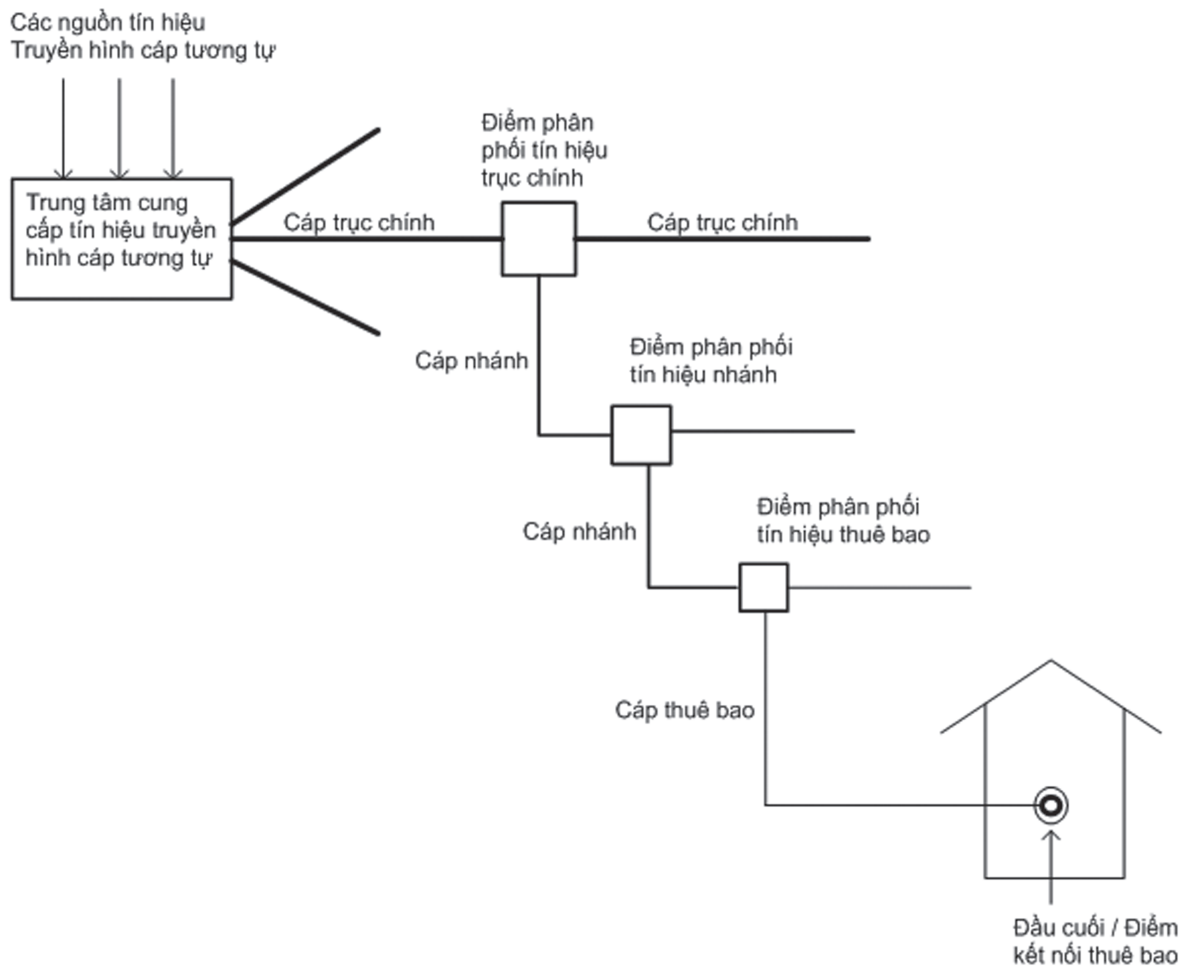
Các nguồn tín hiệu
Truyền hình cáp tương tự

Trung tâm cung cấp tín hiệu truyền hình cáp tương tự

Điểm phân phối tín hiệu trục chính

Cáp trục chính

Cáp trục chính

Cáp nhánh

Điểm phân phối tín hiệu nhánh

Cáp nhánh

Điểm phân phối tín hiệu thuê bao

Cáp thuê bao

Đầu cuối / Điểm kết nối thuê bao